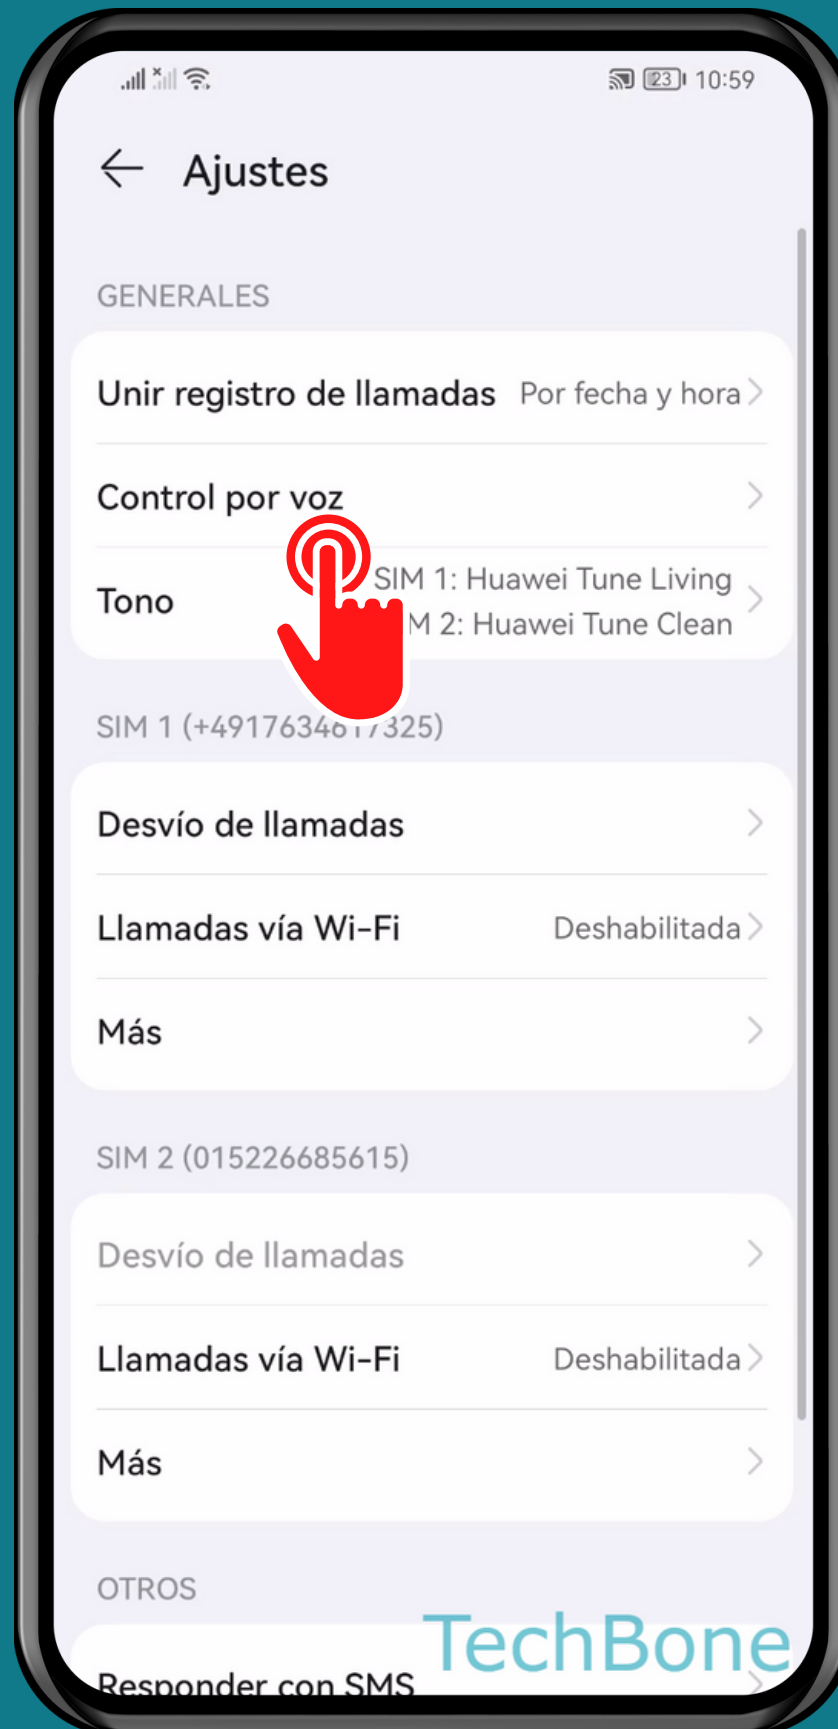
23 10:59

Ajustes

GENERALES

Unir registro de llamadas Por fecha y hora

Control por voz

Tono SIM 1: Huawei Tune Living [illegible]M 2: Huawei Tune Clean

SIM 1 (+4917634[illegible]7325)

Desvío de llamadas

Llamadas vía Wi-Fi Deshabilitada

Más

SIM 2 (015226685615)

Desvío de llamadas

Llamadas vía Wi-Fi Deshabilitada

Más

OTROS

Responder con SMS

TechBone